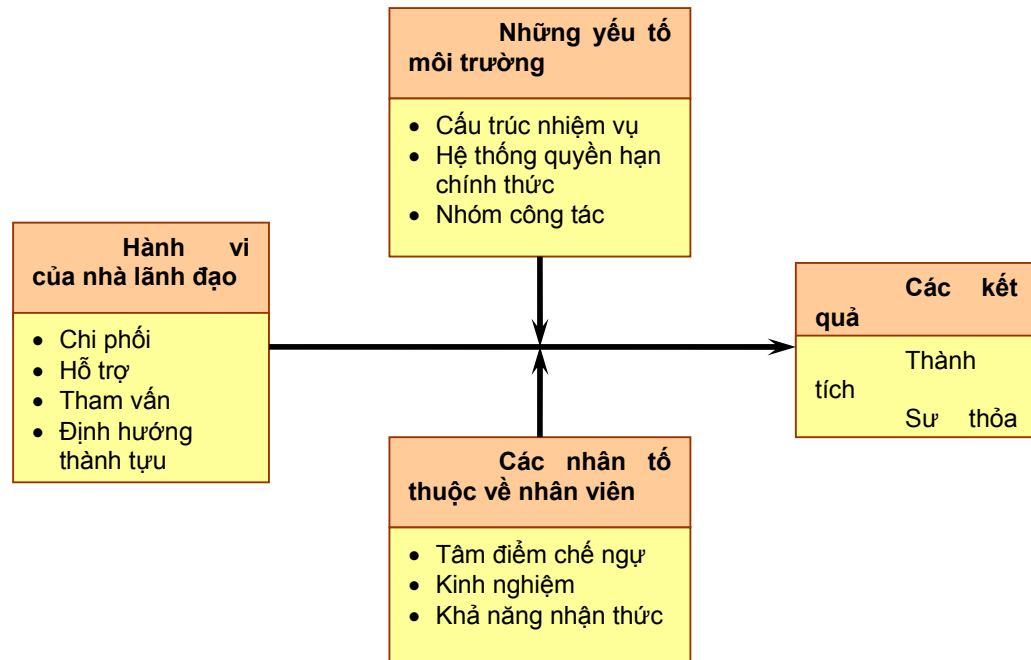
Những yếu tố môi trường

- Cấu trúc nhiệm vụ
- Hệ thống quyền hạn chính thức
- Nhóm công tác

Hành vi của nhà lãnh đạo

- Chi phối
- Hỗ trợ
- Tham vấn
- Định hướng thành tựu

Các kết quả

Thành tích
Sư thỏa

Các nhân tố thuộc về nhân viên

- Tâm điểm chế ngự
- Kinh nghiệm
- Khả năng nhận thức